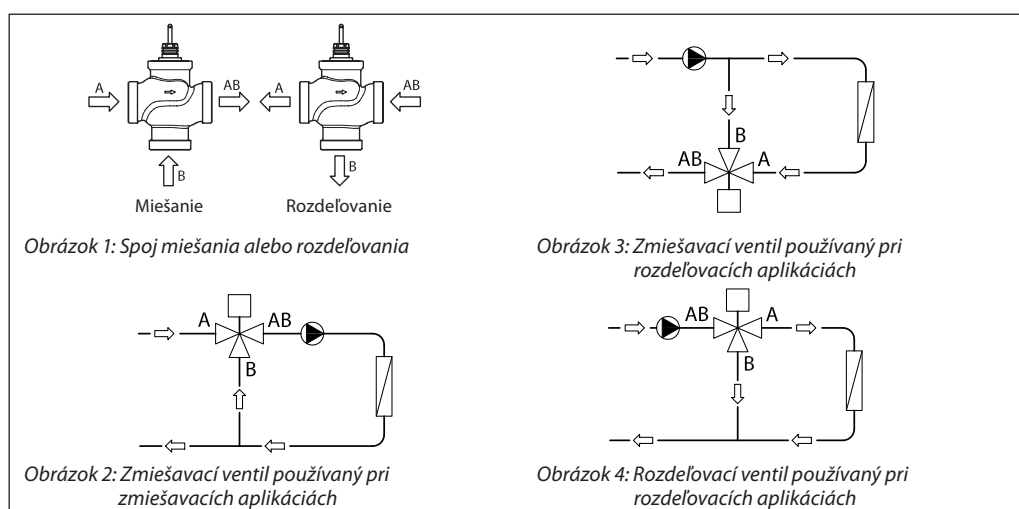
A

AB

A

AB

B

B

Miešanie

Rozdeľovanie

Obrázok 1: Spoj miešania alebo rozdeľovania

B

AB

A

Obrázok 3: Zmiešavací ventil používaný pri rozdeľovacích aplikáciách

A

AB

B

Obrázok 2: Zmiešavací ventil používaný pri zmiešavacích aplikáciách

AB

A

B

Obrázok 4: Rozdeľovací ventil používaný pri rozdeľovacích aplikáciách